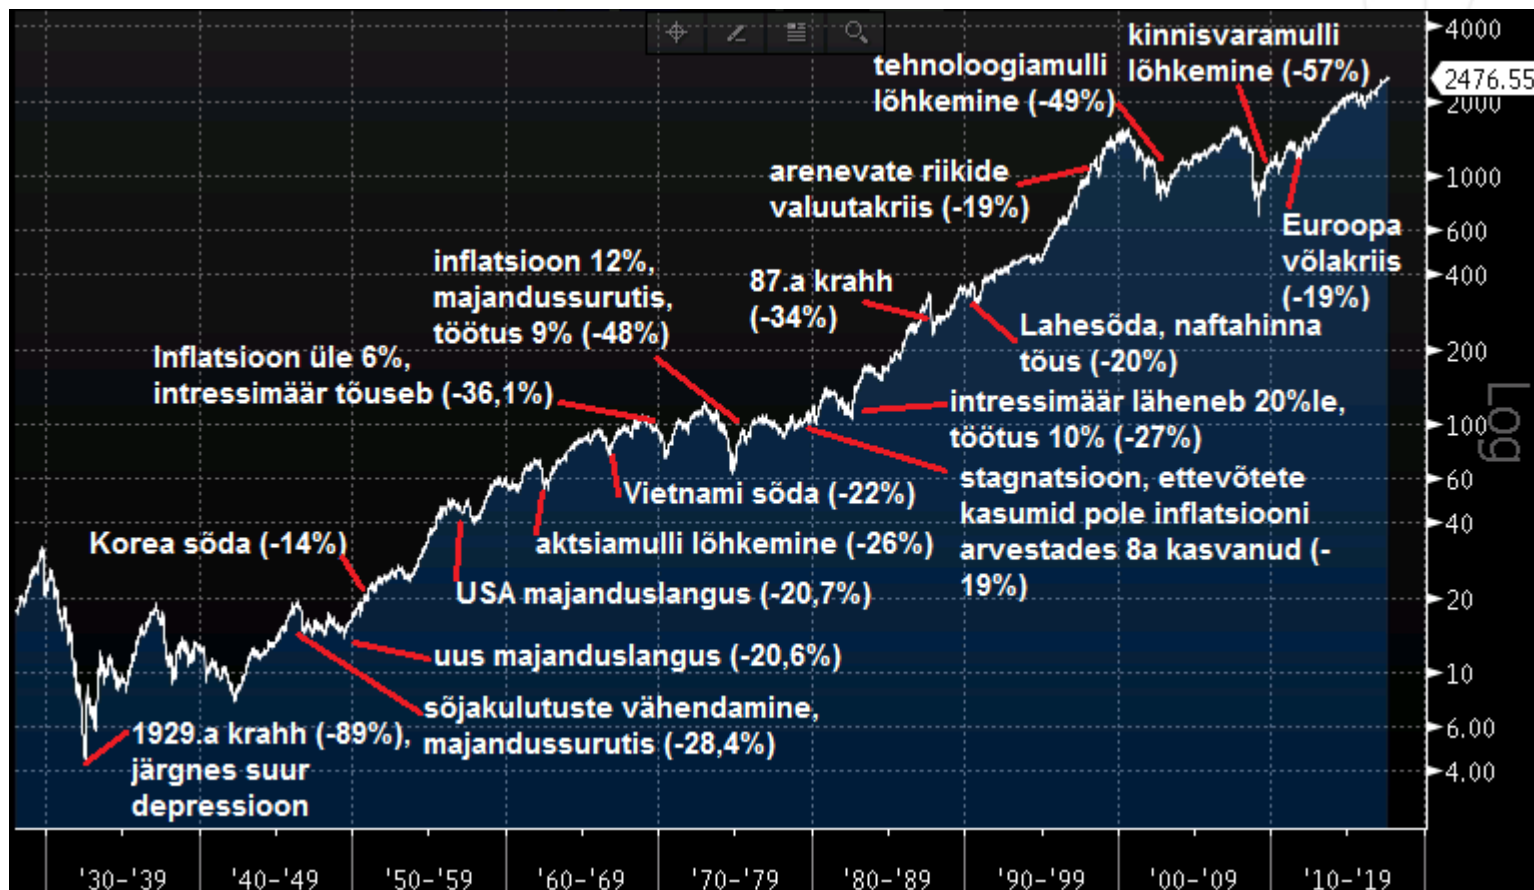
kinnisvaramulli lõhkemine (-57%)

tehnoloogiamulli lõhkemine (-49%)

arenevate riikide valuutakriis (-19%)

Euroopa võlakriis (-19%)

inflatsioon 12%, majandussurutis, töötus 9% (-48%)

87.a krahh (-34%)

Lahesõda, naftahinna tõus (-20%)

Inflatsioon üle 6%, intressimäär tõuseb (-36,1%)

intressimäär läheneb 20%le, töötus 10% (-27%)

stagnatsioon, ettevõtete kasumid pole inflatsiooni arvestades 8a kasvanud (-19%)

Vietnami sõda (-22%)

Korea sõda (-14%)

aktsiamulli lõhkemine (-26%)

USA majanduslangus (-20,7%)

uus majanduslangus (-20,6%)

sõjakulutuste vähendamine, majandussurutis (-28,4%)

1929.a krahh (-89%), järgnes suur depressioon

4000
2476.55
2000
1000
600
400
200
100
60
40
20
10
6.00
4.00
Log

'30-'39
'40-'49
'50-'59
'60-'69
'70-'79
'80-'89
'90-'99
'00-'09
'10-'19